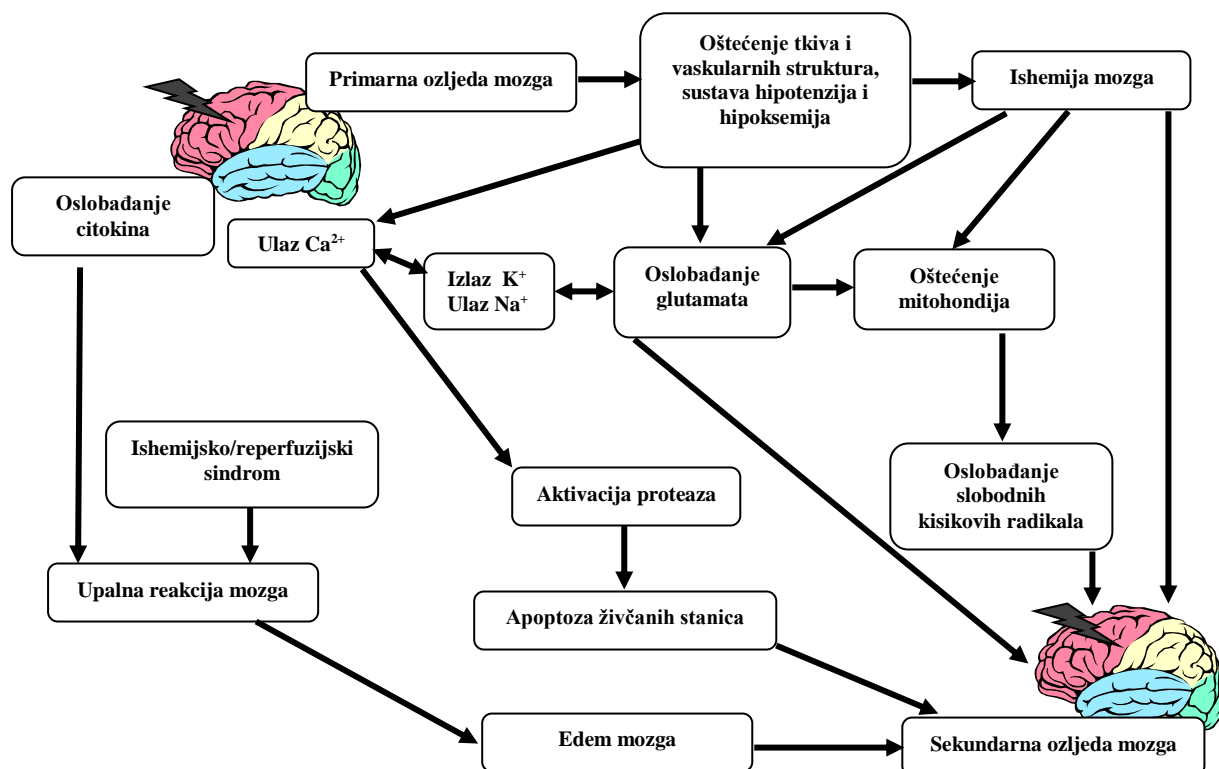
Primarna ozljeda mozga

Oštećenje tkiva i vaskularnih struktura, sustava hipotenzija i hipoksemija

Ishemija mozga

Oslobađanje citokina

Ulaz $Ca^{2+}$

Izlaz $K^+$
Ulaz $Na^+$

Oslobađanje glutamata

Oštećenje mitohondija

Ishemijsko/reperfuzijski sindrom

Aktivacija proteaza

Oslobađanje slobodnih kisikovih radikala

Upalna reakcija mozga

Apoptoza živčanih stanica

Edem mozga

Sekundarna ozljeda mozga